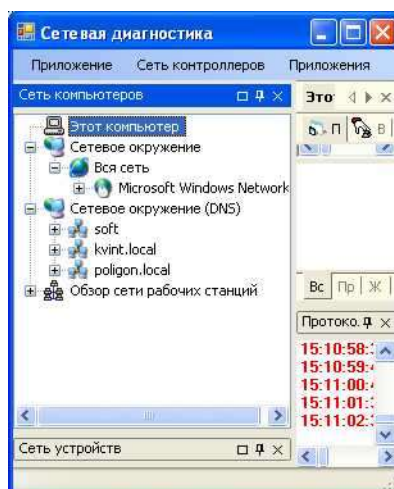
Сетевая диагностика

Приложение Сеть контроллеров Приложения

Сеть компьютеров

Этот компьютер
Сетевое окружение
Вся сеть
Microsoft Windows Network
Сетевое окружение (DNS)
soft
kvint.local
poligon.local
Обзор сети рабочих станций

Это

П В

Вс Пр Ж

Протоко.

15:10:58:
15:10:59:
15:11:00:
15:11:01:
15:11:02:

Сеть устройств